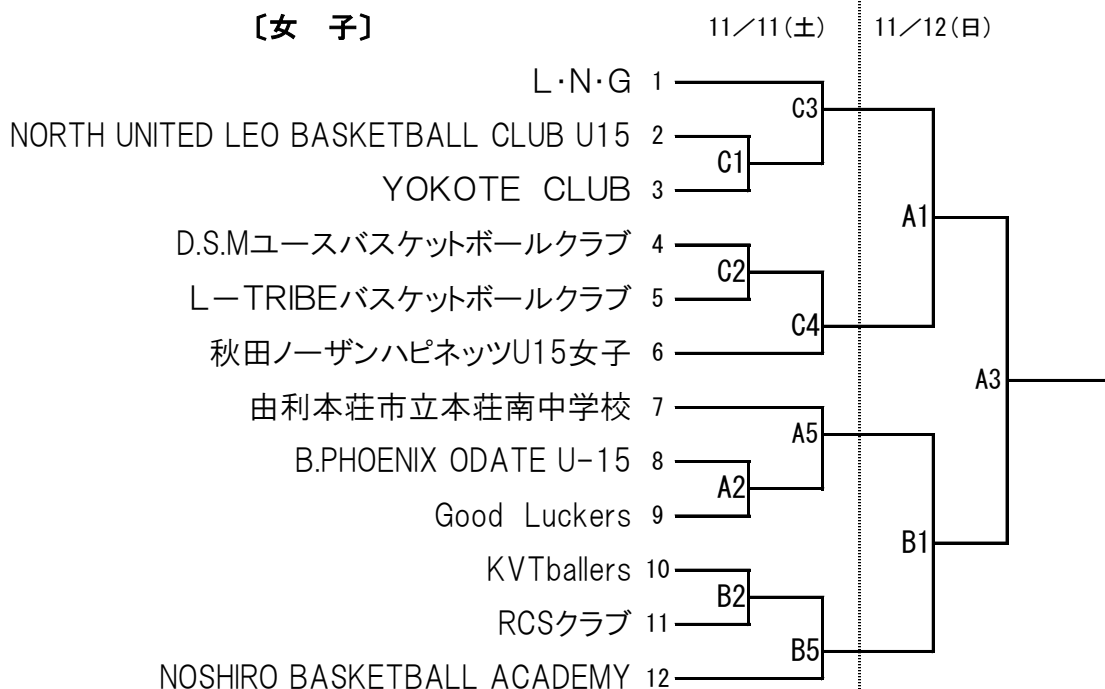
〔女　子〕

11／11(土)　11／12(日)

L･N･G 1
NORTH UNITED LEO BASKETBALL CLUB U15 2
YOKOTE CLUB 3
D.S.Mユースバスケットボールクラブ 4
L－TRIBEバスケットボールクラブ 5
秋田ノーザンハピネッツU15女子 6
由利本荘市立本荘南中学校 7
B.PHOENIX ODATE U-15 8
Good Luckers 9
KVTballers 10
RCSクラブ 11
NOSHIRO BASKETBALL ACADEMY 12

C1
C2
C3
C4
A2
A5
B2
B5
A1
B1
A3